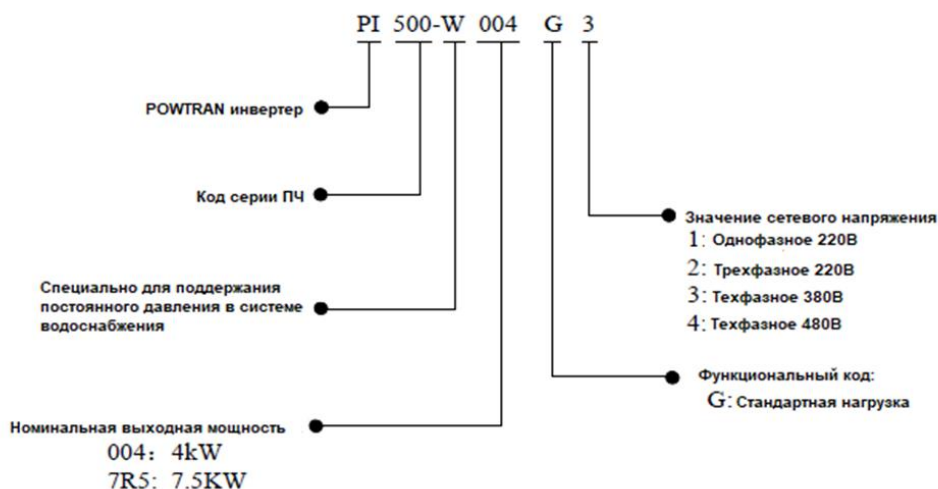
PI 500-W 004 G 3

POWTRAN инвертер

Код серии ПЧ

Специально для поддержания постоянного давления в системе водоснабжения

Номинальная выходная мощность
004: 4kW
7R5: 7.5KW

Значение сетевого напряжения
1: Однофазное 220В
2: Трехфазное 220В
3: Техфазное 380В
4: Техфазное 480В

Функциональный код:
G: Стандартная нагрузка